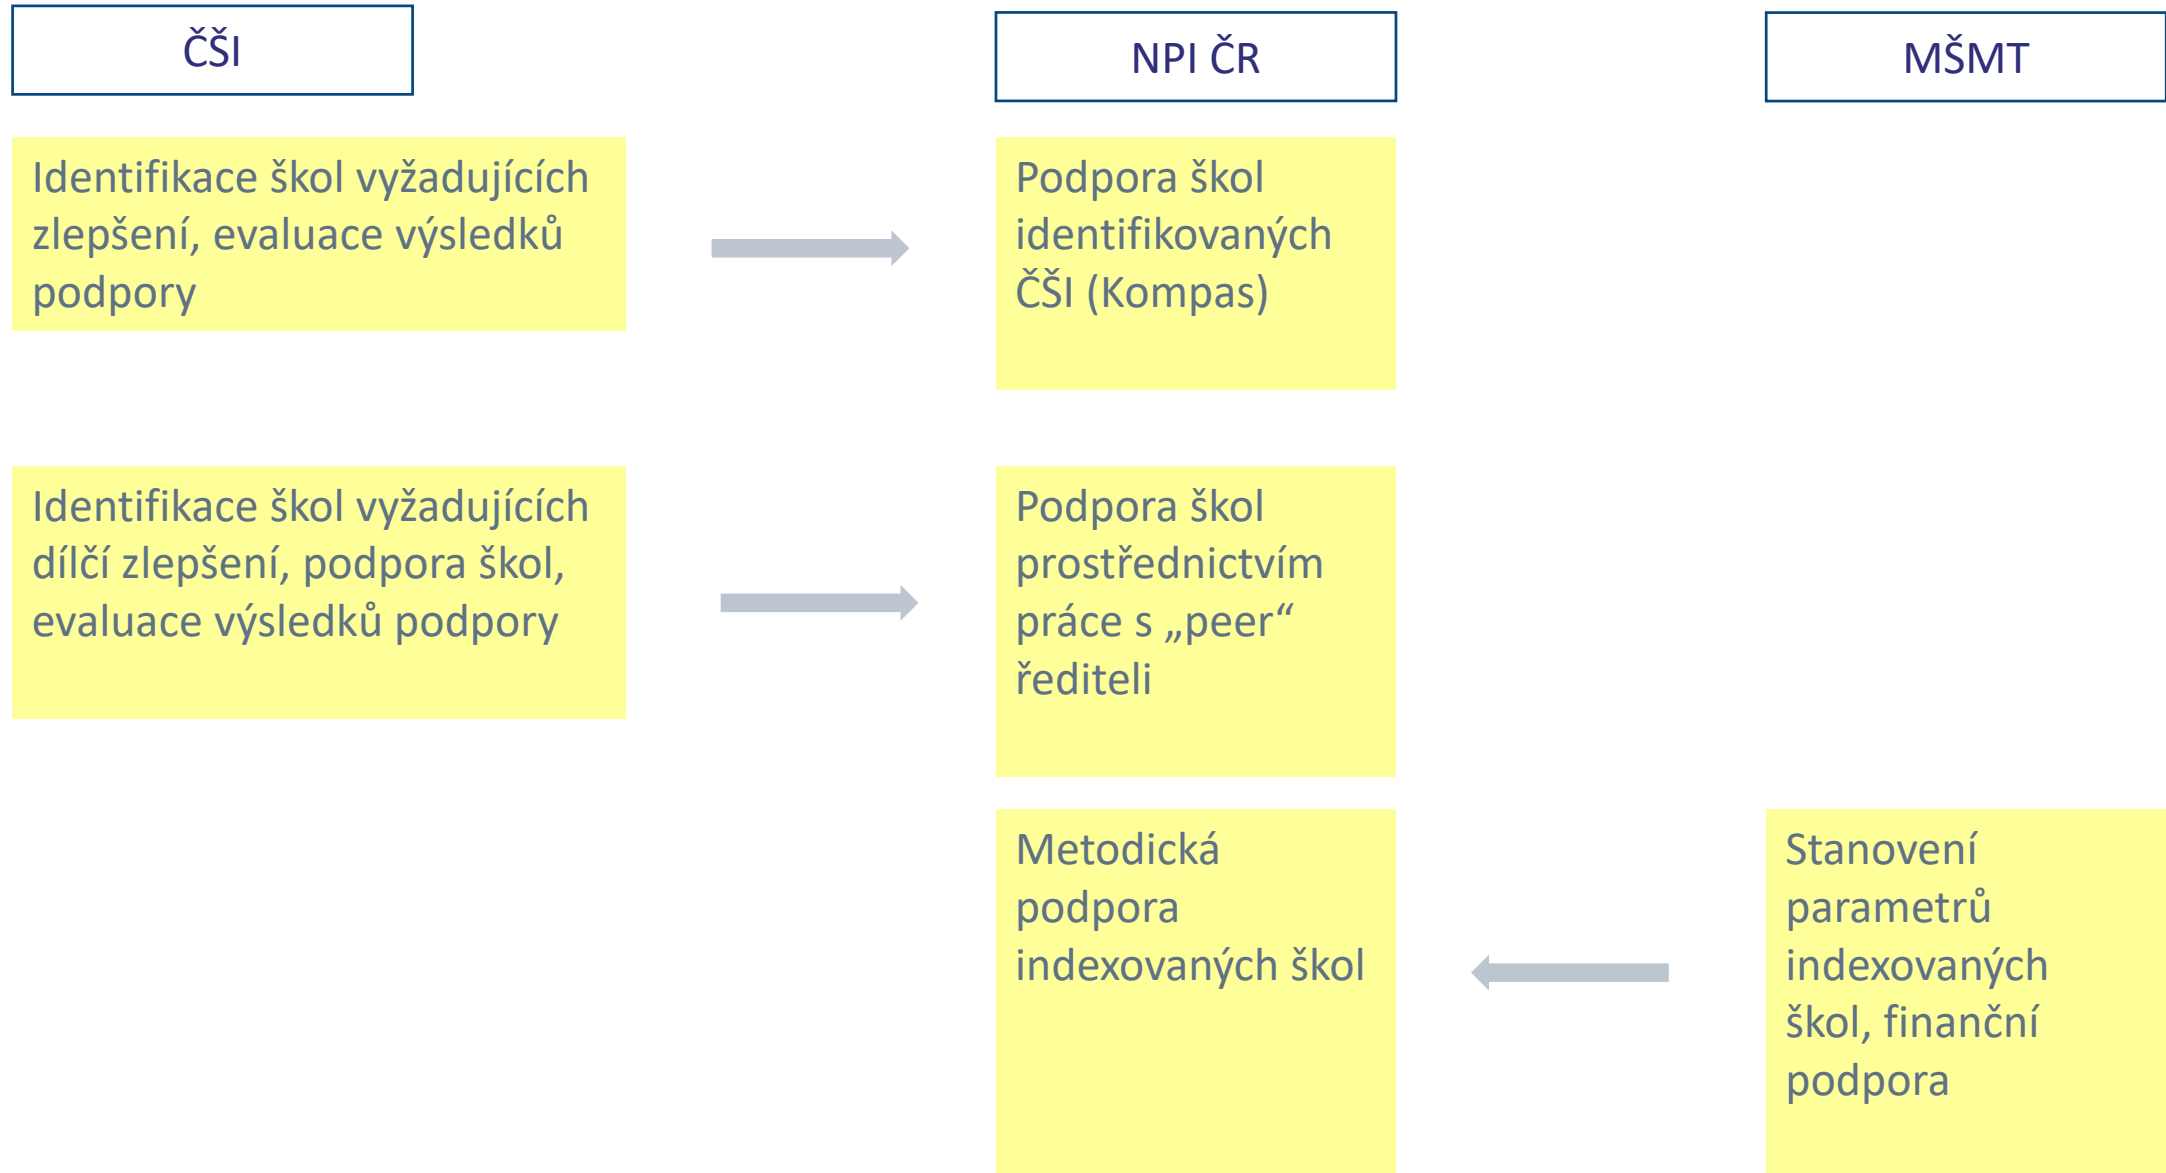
ČŠI

NPI ČR

MŠMT

Identifikace škol vyžadujících zlepšení, evaluace výsledků podpory

Podpora škol identifikovaných ČŠI (Kompas)

Identifikace škol vyžadujících dílčí zlepšení, podpora škol, evaluace výsledků podpory

Podpora škol prostřednictvím práce s „peer“ řediteli

Metodická podpora indexovaných škol

Stanovení parametrů indexovaných škol, finanční podpora